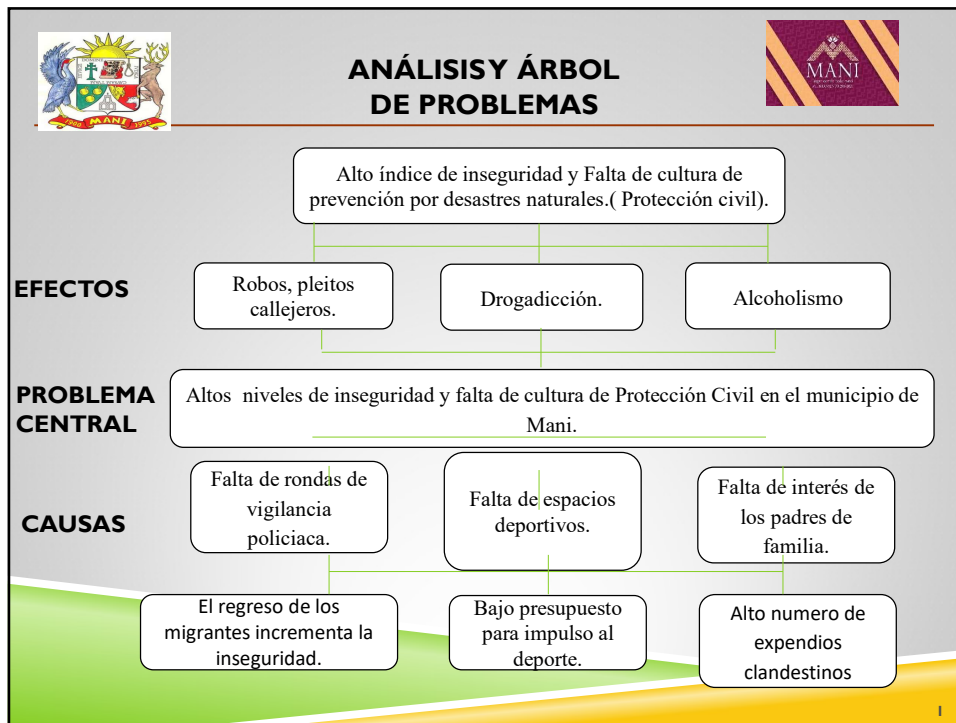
ANÁLISISY ÁRBOL DE PROBLEMAS

1900 MANI 1995

MANI

Alto índice de inseguridad y Falta de cultura de prevención por desastres naturales.( Protección civil).

EFECTOS

Robos, pleitos callejeros.

Drogadicción.

Alcoholismo

PROBLEMA CENTRAL

Altos niveles de inseguridad y falta de cultura de Protección Civil en el municipio de Mani.

CAUSAS

Falta de rondas de vigilancia policiaca.

Falta de espacios deportivos.

Falta de interés de los padres de familia.

El regreso de los migrantes incrementa la inseguridad.

Bajo presupuesto para impulso al deporte.

Alto numero de expendios clandestinos

1